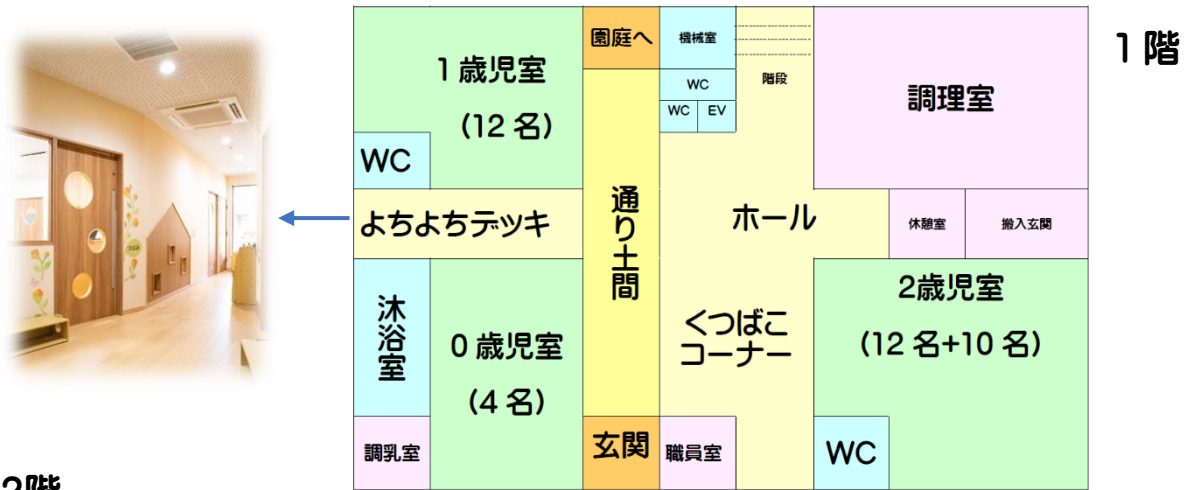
1階

園庭へ

機械室

WC

WC

EV

階段

調理室

1歳児室

(12名)

WC

よちよちデッキ

通り土間

ホール

休憩室

搬入玄関

2歳児室

(12名+10名)

沐浴室

0歳児室

(4名)

くつばこコーナー

調乳室

玄関

職員室

WC

2階